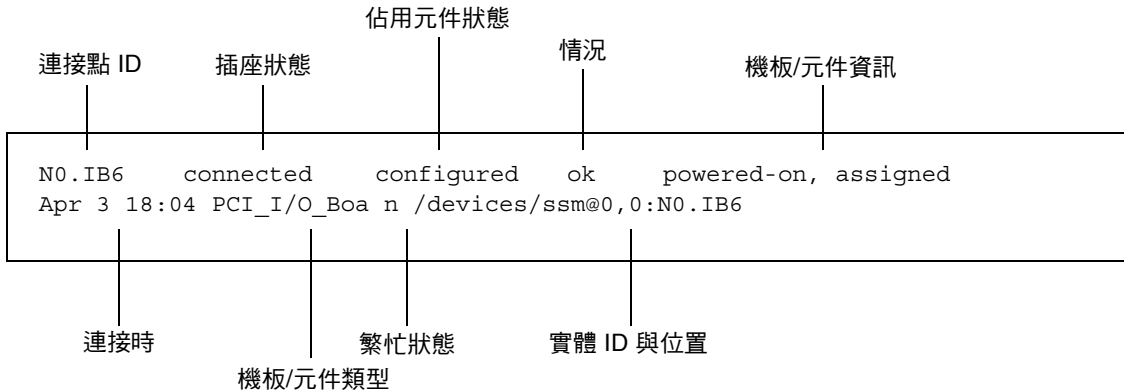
佔用元件狀態

連接點 ID　插座狀態　情況　機板/元件資訊

N0.IB6 connected configured ok powered-on, assigned
Apr 3 18:04 PCI_I/O_Boa n /devices/ssm@0,0:N0.IB6

連接時　繁忙狀態　實體 ID 與位置

機板/元件類型